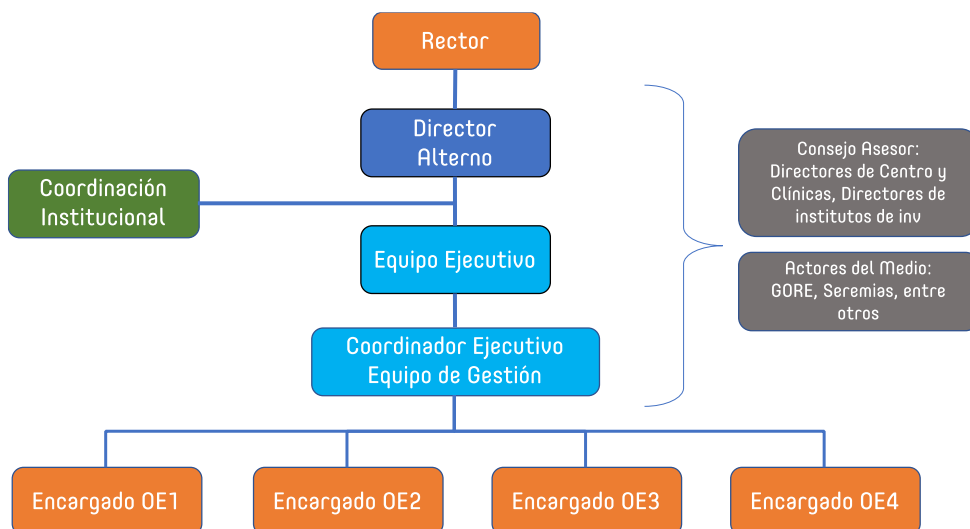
Rector

Director Alterno

Coordinación Institucional

Equipo Ejecutivo

Coordinador Ejecutivo Equipo de Gestión

Consejo Asesor: Directores de Centro y Clínicas, Directores de institutos de inv

Actores del Medio: GORE, Seremias, entre otros

Encargado OE1

Encargado OE2

Encargado OE3

Encargado OE4